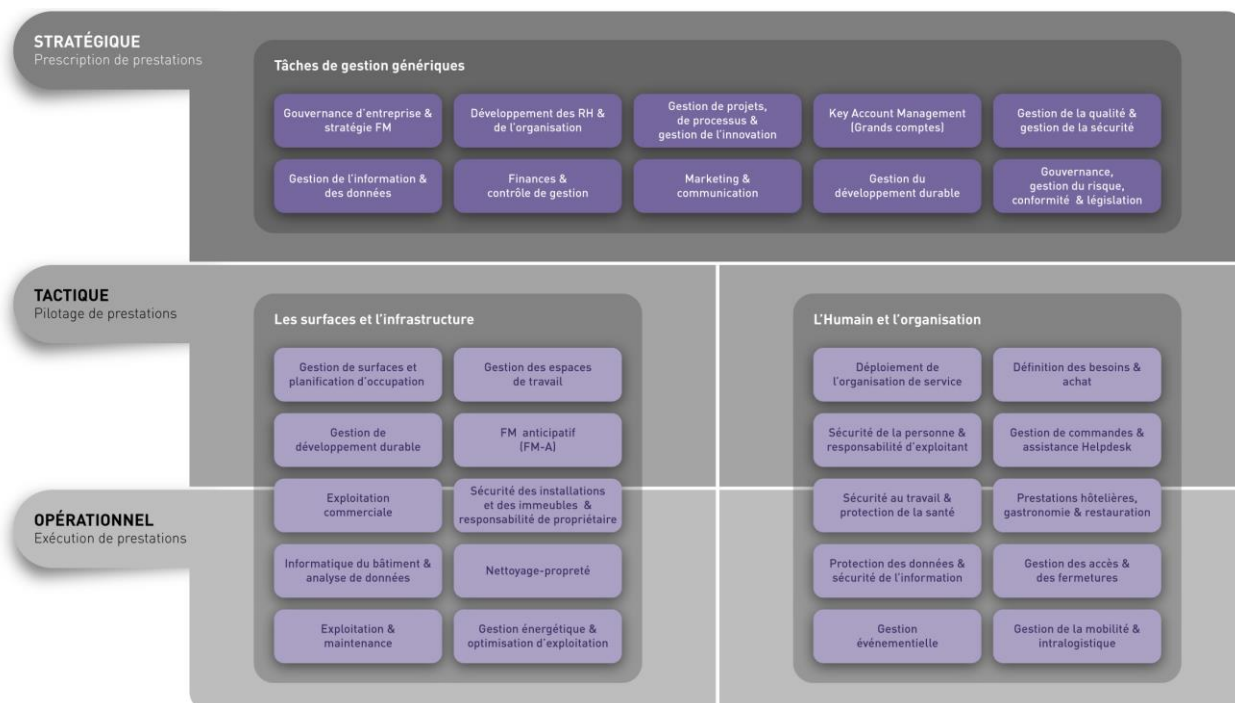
STRATÉGIQUE
Prescription de prestations

Tâches de gestion génériques

Gouvernance d'entreprise & stratégie FM

Développement des RH & de l'organisation

Gestion de projets, de processus & gestion de l'innovation

Key Account Management (Grands comptes)

Gestion de la qualité & gestion de la sécurité

Gestion de l'information & des données

Finances & contrôle de gestion

Marketing & communication

Gestion du développement durable

Gouvernance, gestion du risque, conformité & législation

TACTIQUE
Pilotage de prestations

Les surfaces et l'infrastructure

Gestion de surfaces et planification d'occupation

Gestion des espaces de travail

Gestion de développement durable

FM anticipatif (FM-A)

Exploitation commerciale

Sécurité des installations et des immeubles & responsabilité de propriétaire

Informatique du bâtiment & analyse de données

Nettoyage-propreté

Exploitation & maintenance

Gestion énergétique & optimisation d'exploitation

L'Humain et l'organisation

Déploiement de l'organisation de service

Définition des besoins & achat

Sécurité de la personne & responsabilité d'exploitant

Gestion de commandes & assistance Helpdesk

Sécurité au travail & protection de la santé

Prestations hôtelières, gastronomie & restauration

Protection des données & sécurité de l'information

Gestion des accès & des fermetures

Gestion événementielle

Gestion de la mobilité & intralogistique

OPÉRATIONNEL
Exécution de prestations